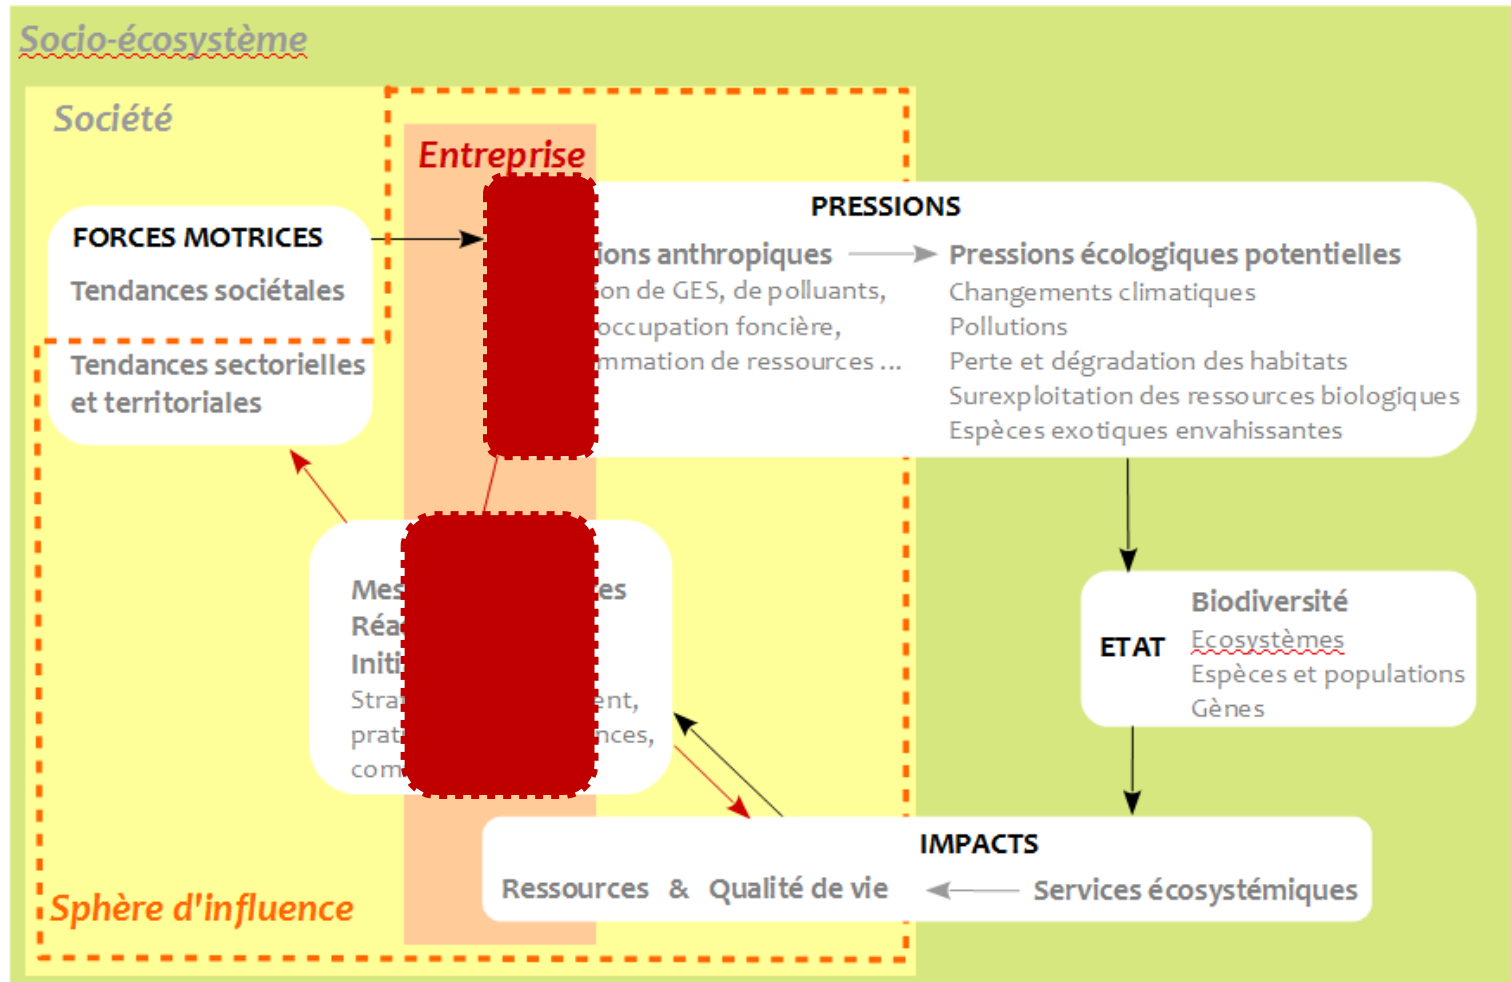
Socio-écosystème

Société

Entreprise

FORCES MOTRICES

Tendances sociétales

Tendances sectorielles et territoriales

PRESSIONS

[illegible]ions anthropiques

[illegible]on de GES, de polluants, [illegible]occupation foncière, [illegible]mmation de ressources ...

Pressions écologiques potentielles

Changements climatiques
Pollutions
Perte et dégradation des habitats
Surexploitation des ressources biologiques
Espèces exotiques envahissantes

Mes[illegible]es
Réa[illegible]
Initi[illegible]
Stra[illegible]ent, prat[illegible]nces, com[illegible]

ETAT

Biodiversité
Ecosystèmes
Espèces et populations
Gènes

IMPACTS

Ressources & Qualité de vie

Services écosystémiques

Sphère d'influence